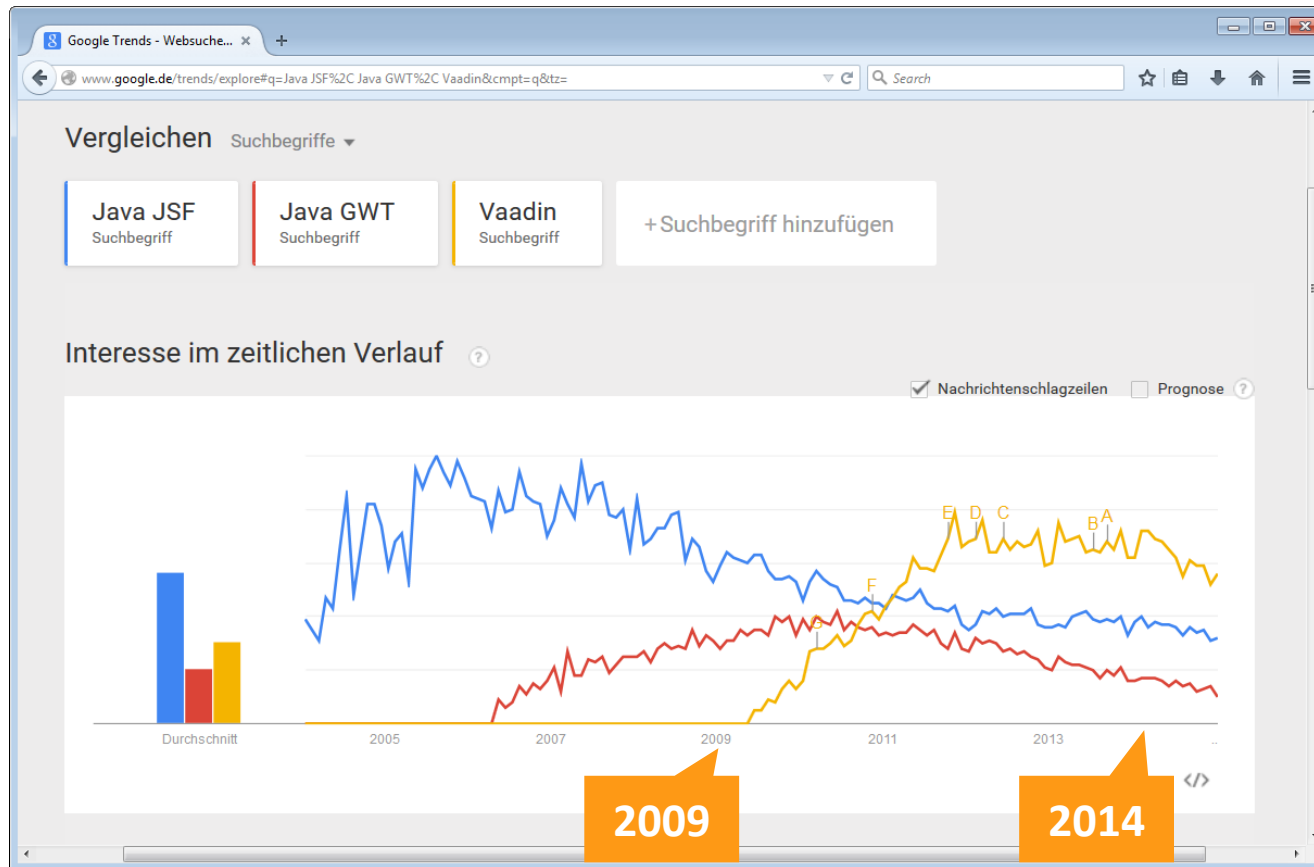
Google Trends - Websuche... ×

www.google.de/trends/explore#q=Java JSF%2C Java GWT%2C Vaadin&cmpt=q&tz=

Search

Vergleichen Suchbegriffe

Java JSF
Suchbegriff

Java GWT
Suchbegriff

Vaadin
Suchbegriff

+Suchbegriff hinzufügen

Interesse im zeitlichen Verlauf ?

Nachrichtenschlagzeilen Prognose ?

E D C B A F G

Durchschnitt 2005 2007 2009 2011 2013

2009

2014